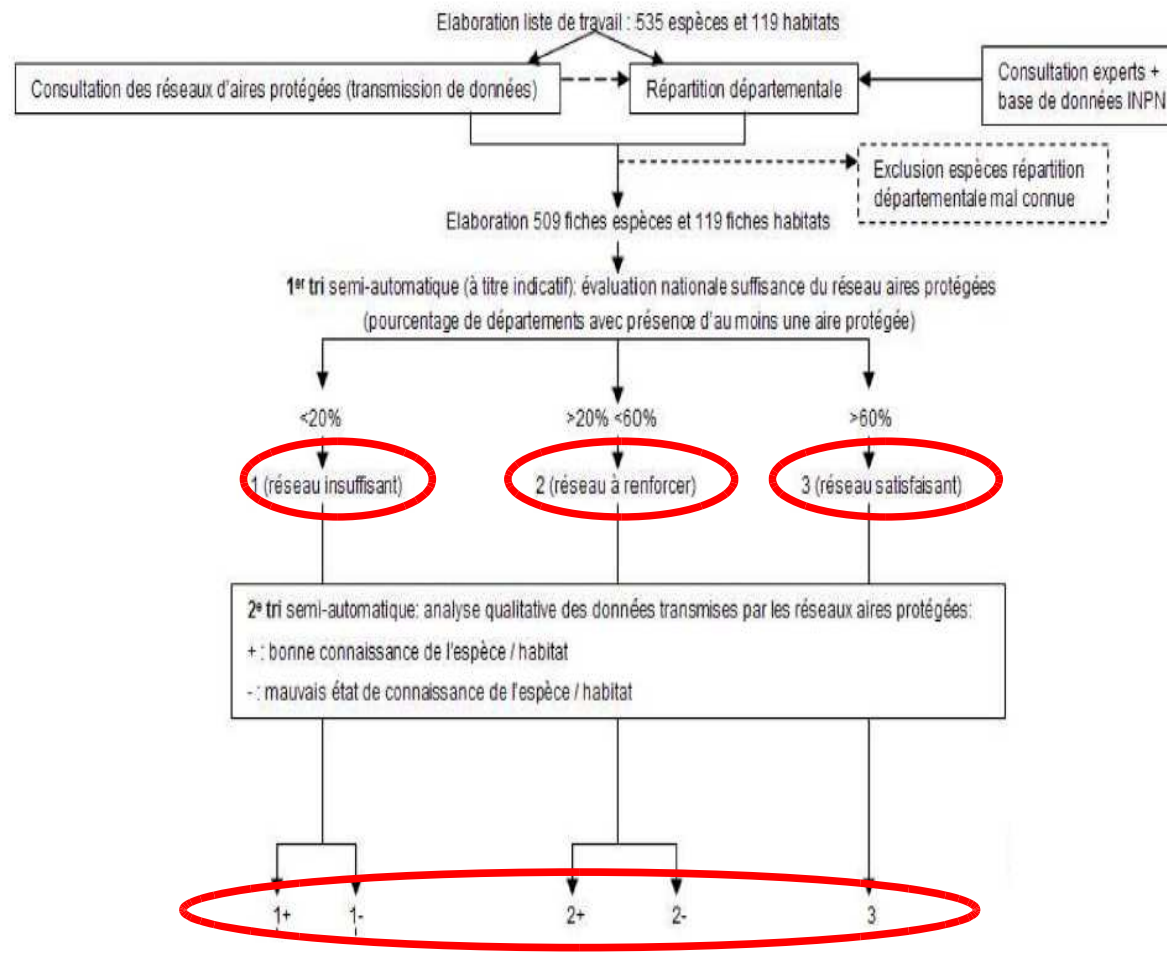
Elaboration liste de travail : 535 espèces et 119 habitats

Consultation des réseaux d'aires protégées (transmission de données)

Répartition départementale

Consultation experts + base de données INPN

Exclusion espèces répartition départementale mal connue

Elaboration 509 fiches espèces et 119 fiches habitats

1$^{er}$ tri semi-automatique (à titre indicatif): évaluation nationale suffisance du réseau aires protégées (pourcentage de départements avec présence d'au moins une aire protégée)

<20%

>20% <60%

>60%

1 (réseau insuffisant)

2 (réseau à renforcer)

3 (réseau satisfaisant)

2$^{e}$ tri semi-automatique: analyse qualitative des données transmises par les réseaux aires protégées:

+ : bonne connaissance de l'espèce / habitat

- : mauvais état de connaissance de l'espèce / habitat

1+

1-

2+

2-

3